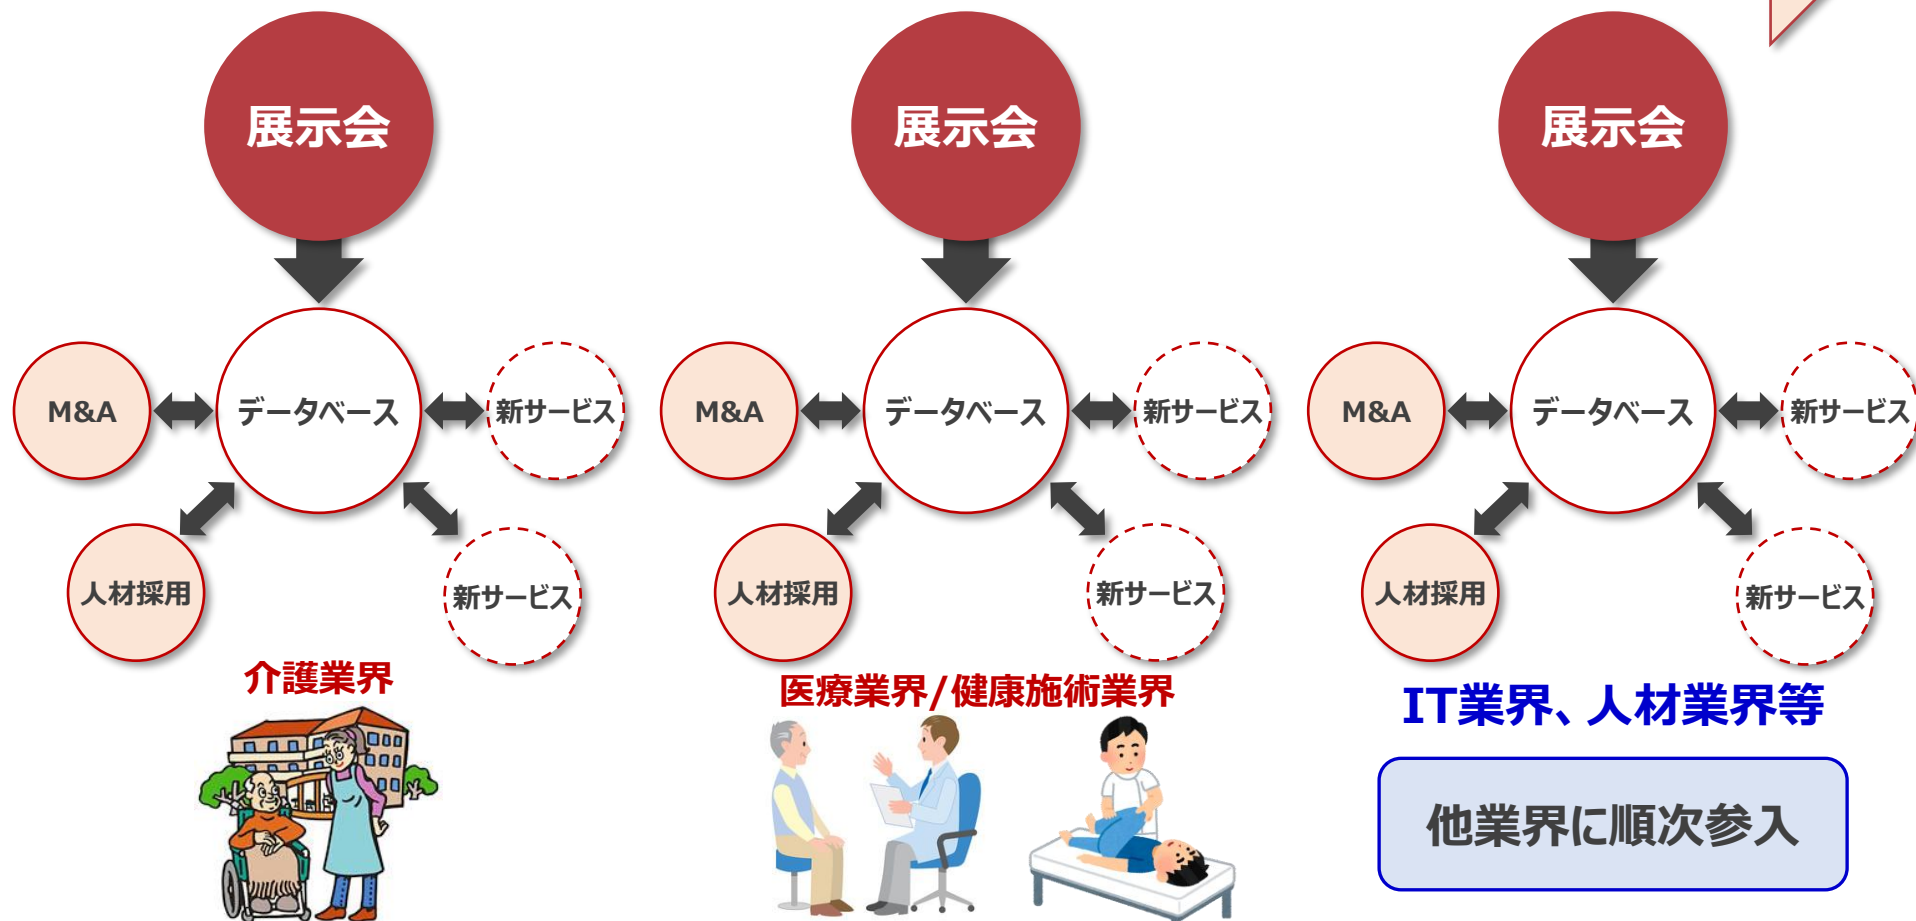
展示会

M&A
データベース
新サービス
人材採用
新サービス

介護業界

展示会

M&A
データベース
新サービス
人材採用
新サービス

医療業界/健康施術業界

展示会

M&A
データベース
新サービス
人材採用
新サービス

IT業界、人材業界等

他業界に順次参入